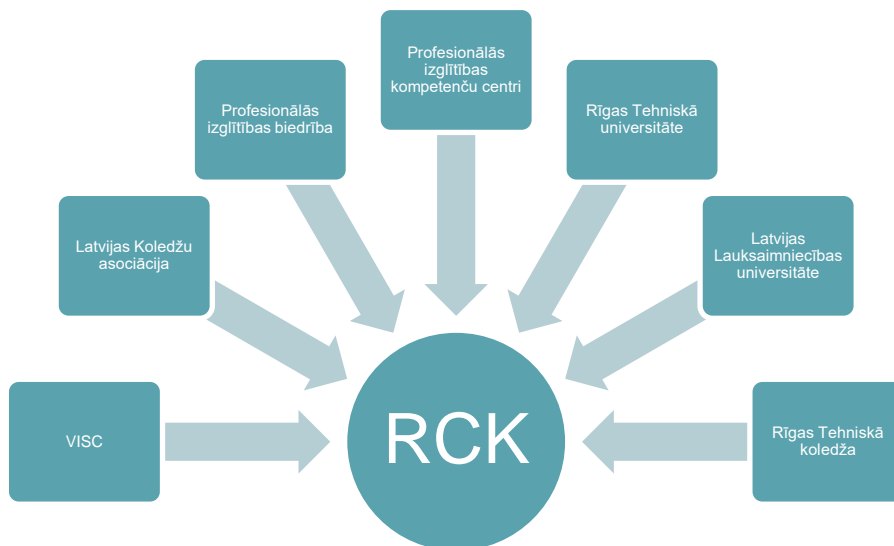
Profesionālās izglītības kompetenču centri

Profesionālās izglītības biedrība

Rīgas Tehniskā universitāte

Latvijas Koledžu asociācija

Latvijas Lauksaimniecības universitāte

VISC

RCK

Rīgas Tehniskā koledža